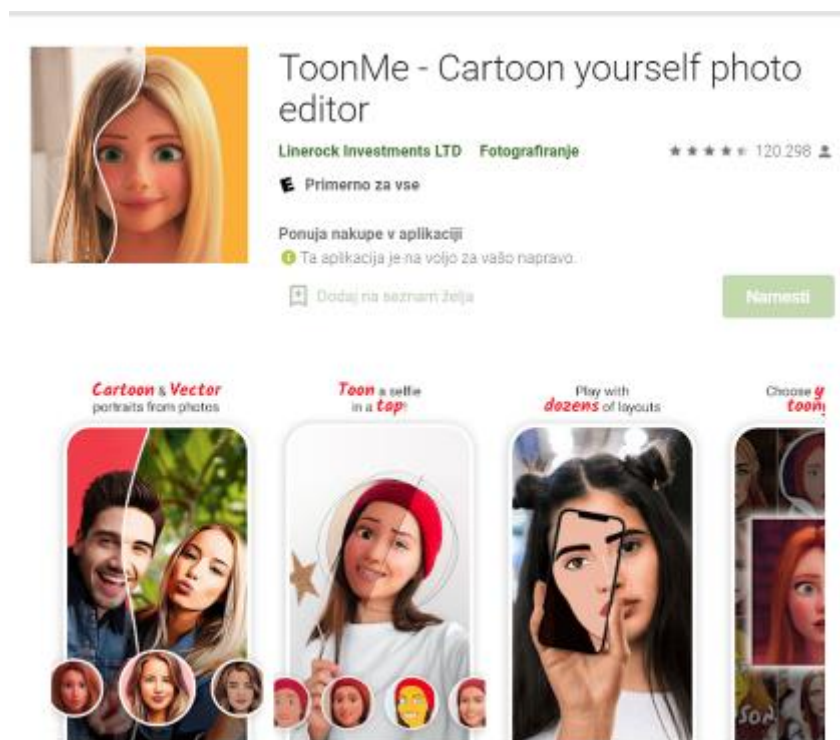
ToonMe - Cartoon yourself photo editor

Linerock Investments LTD Fotografiranje

★★★★★ 120.298

E Primerno za vse

Ponuja nakupe v aplikaciji

Ta aplikacija je na voljo za vašo napravo.

Dodaj na seznam želja

Namesti

Cartoon & Vector portraits from photos

Toon a selfie in a tap!

Play with dozens of layouts

Choose y toon